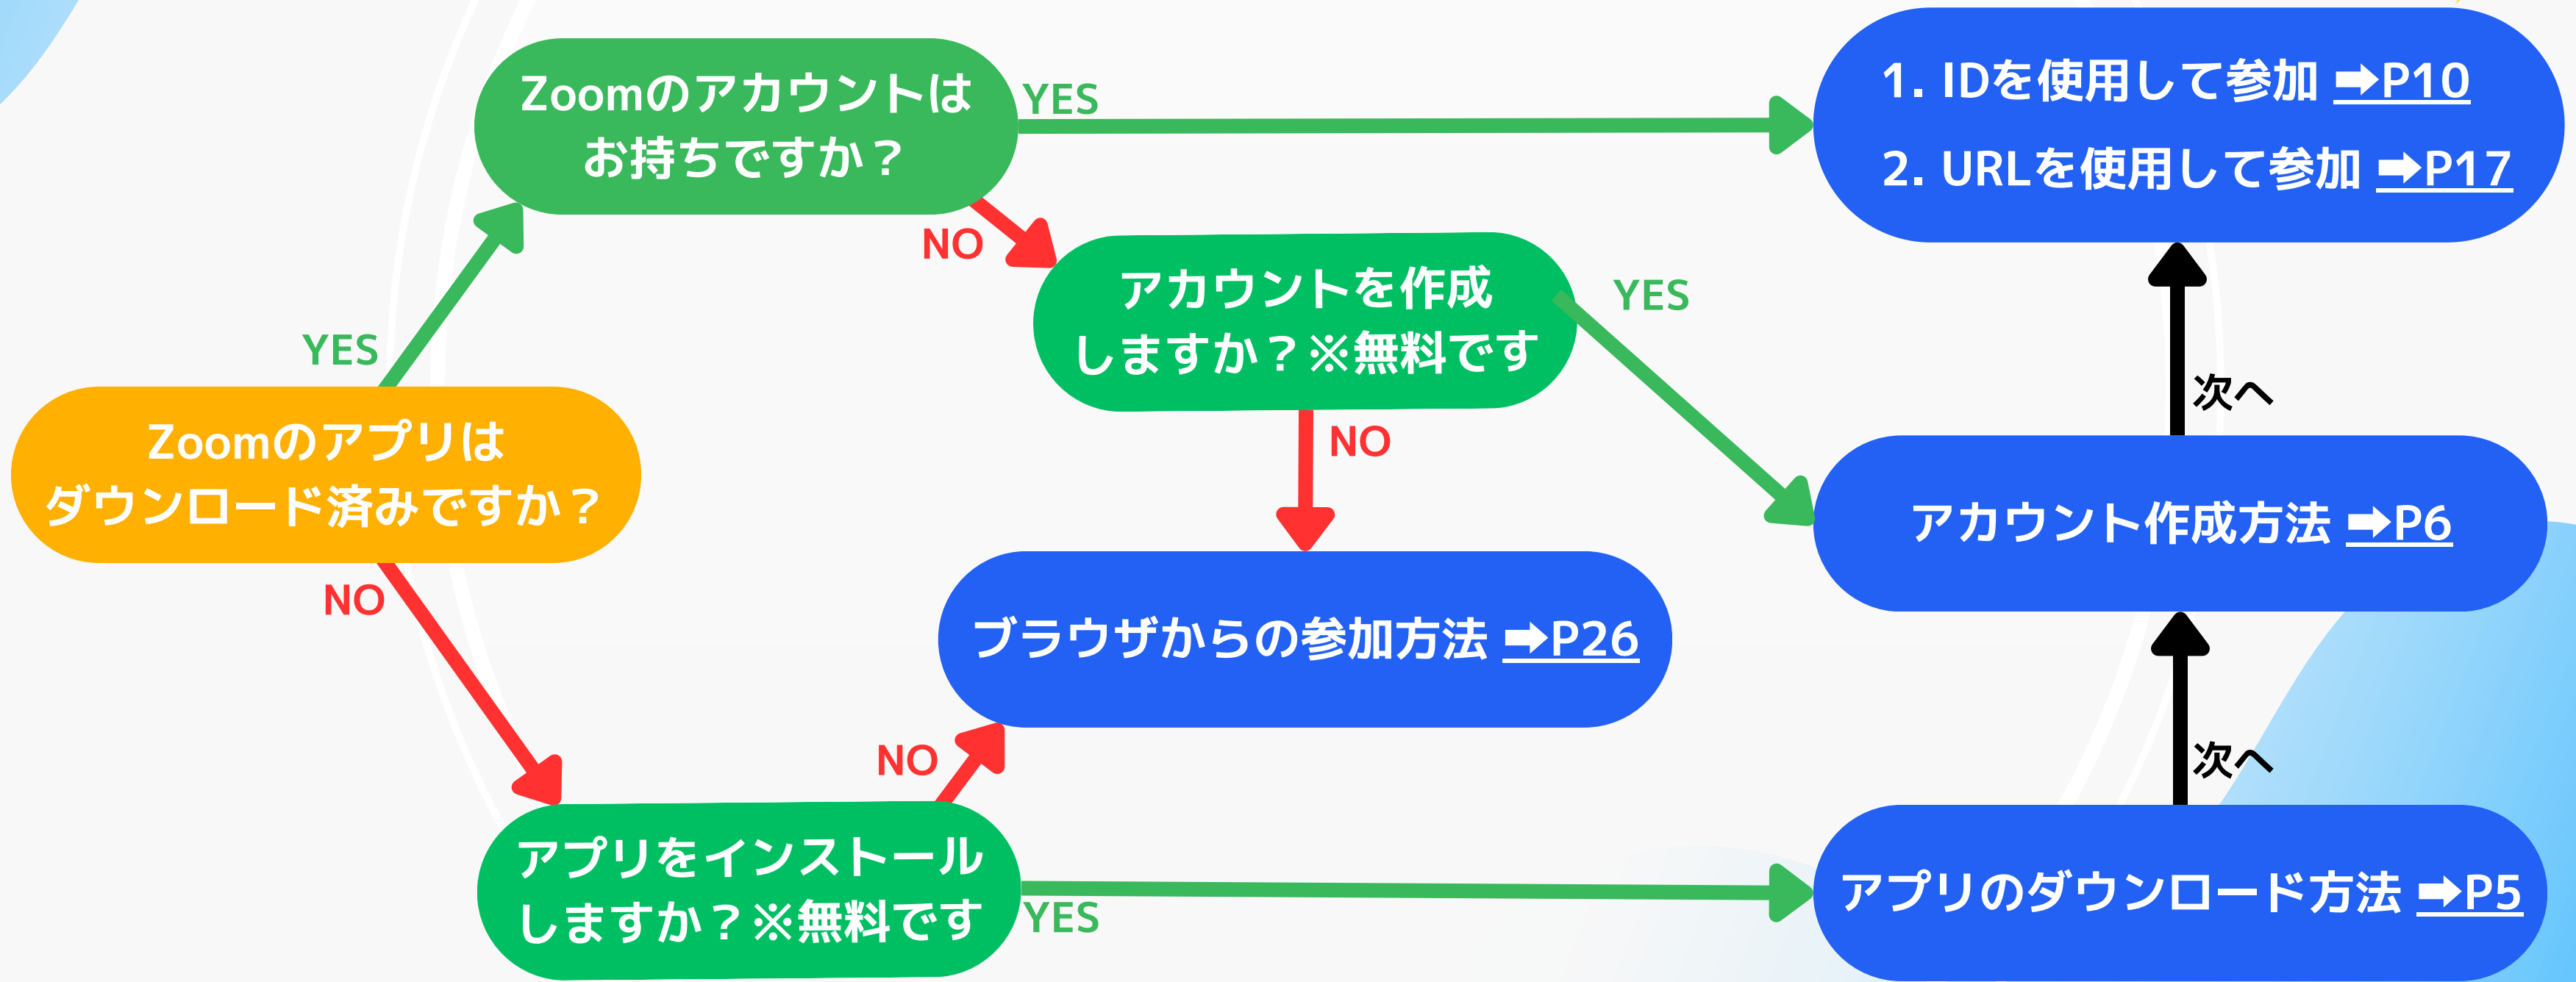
Zoomのアプリは
ダウンロード済みですか？

YES

Zoomのアカウントは
お持ちですか？

YES

1. IDを使用して参加 ➡P10
2. URLを使用して参加 ➡P17

NO

アカウントを作成
しますか？※無料です

YES

アカウント作成方法 ➡P6

次へ

NO

ブラウザからの参加方法 ➡P26

NO

アプリをインストール
しますか？※無料です

NO

YES

アプリのダウンロード方法 ➡P5

次へ